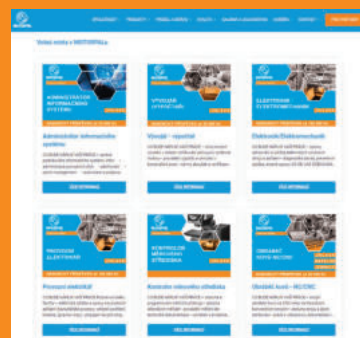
Voľné miesta v MOTOPAL

ADMINISTRÁTOR INFORMAČNÝCH SYSTÉMOV

Administrátor informačného systému

ZISTI INFORMÁCIE

VÝVOJÁR - KONŠTRUKTÉR

Vývojár - repastár

ZISTI INFORMÁCIE

ELEKTRIKÁR ELEKTROMECHANIK

Elektrikár/Elektromechanik

ZISTI INFORMÁCIE

PREVÁDZKOVÝ ELEKTRIKÁR

Prevádzkový elektrikár

ZISTI INFORMÁCIE

KONTROLÓR MERACIEHO STREDISKA

Kontrolór meracieho strediska

ZISTI INFORMÁCIE

OBRÁBAČ KOVOV

Obrábač kovov - NC/CNC

ZISTI INFORMÁCIE